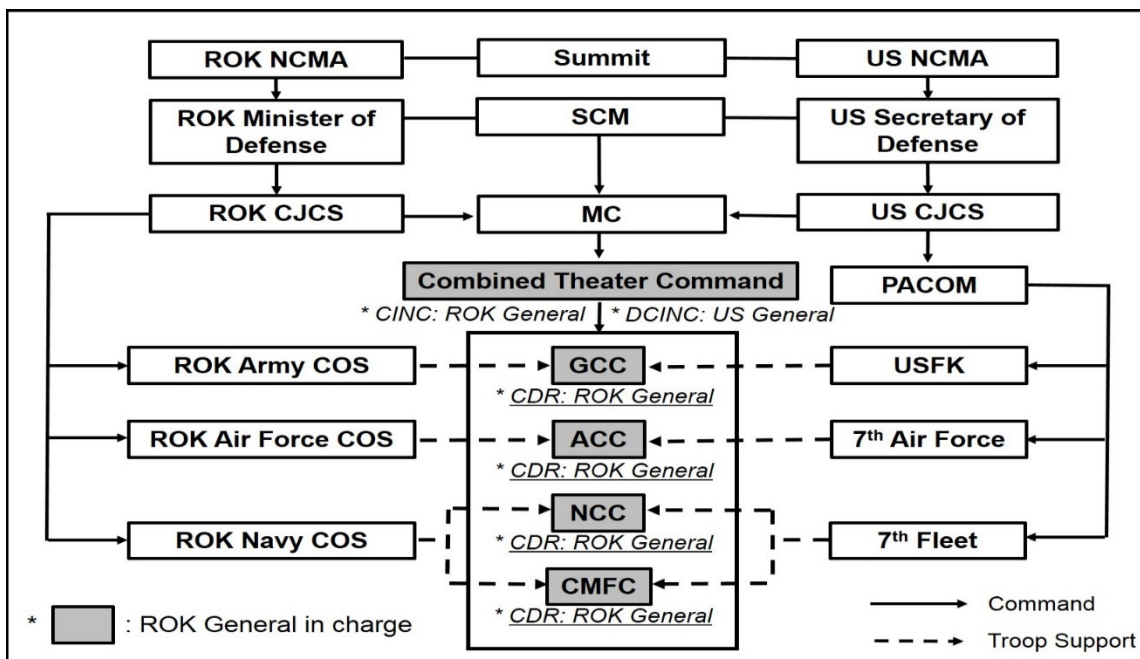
ROK NCMA

Summit

US NCMA

ROK Minister of Defense

SCM

US Secretary of Defense

ROK CJCS

MC

US CJCS

Combined Theater Command

PACOM

* CINC: ROK General * DCINC: US General

ROK Army COS

GCC

USFK

* CDR: ROK General

ROK Air Force COS

ACC

7th Air Force

* CDR: ROK General

NCC

ROK Navy COS

* CDR: ROK General

7th Fleet

CMFC

* CDR: ROK General

* : ROK General in charge

Command

Troop Support